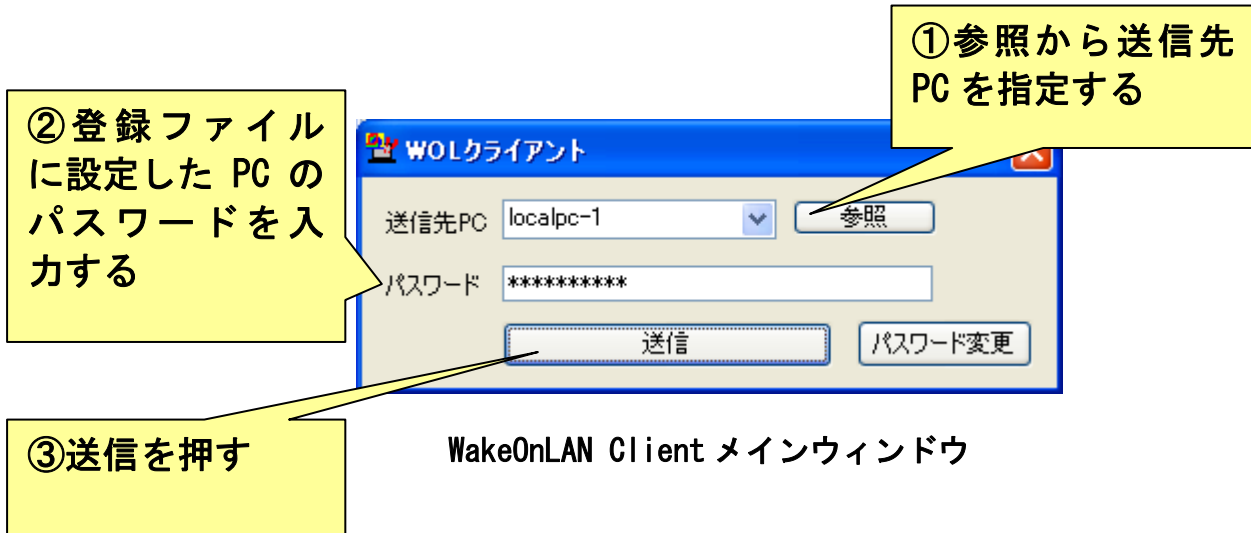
①参照から送信先PCを指定する

②登録ファイルに設定したPCのパスワードを入力する

WOLクライアント

送信先PC localpc-1 参照

パスワード **********

送信 パスワード変更

③送信を押す

WakeOnLAN Client メインウィンドウ